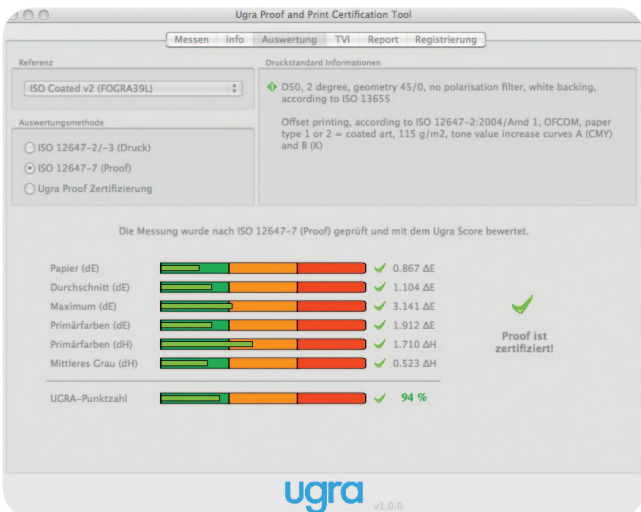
Ugra Proof and Print Certification Tool

Messen | Info | Auswertung | TVI | Report | Registrierung

Referenz

ISO Coated v2 (FOGRA39L)

Auswertungsmethode

ISO 12647-2/-3 (Druck)

ISO 12647-7 (Proof)

Ugra Proof Zertifizierung

Druckstandard Informationen

D50, 2 degree, geometry 45/0, no polarisation filter, white backing, according to ISO 13655

Offset printing, according to ISO 12647-2:2004/Amd 1, OFCOM, paper type 1 or 2 = coated art, 115 g/m2, tone value increase curves A (CMY) and B (K)

Die Messung wurde nach ISO 12647-7 (Proof) geprüft und mit dem Ugra Score bewertet.

Papier (dE) 0.867 ΔE

Durchschnitt (dE) 1.104 ΔE

Maximum (dE) 3.141 ΔE

Primärfarben (dE) 1.912 ΔE

Primärfarben (dH) 1.710 ΔH

Mittleres Grau (dH) 0.523 ΔH

Proof ist zertifiziert!

UGRA-Punktzahl 94 %

ugra

v1.0.0